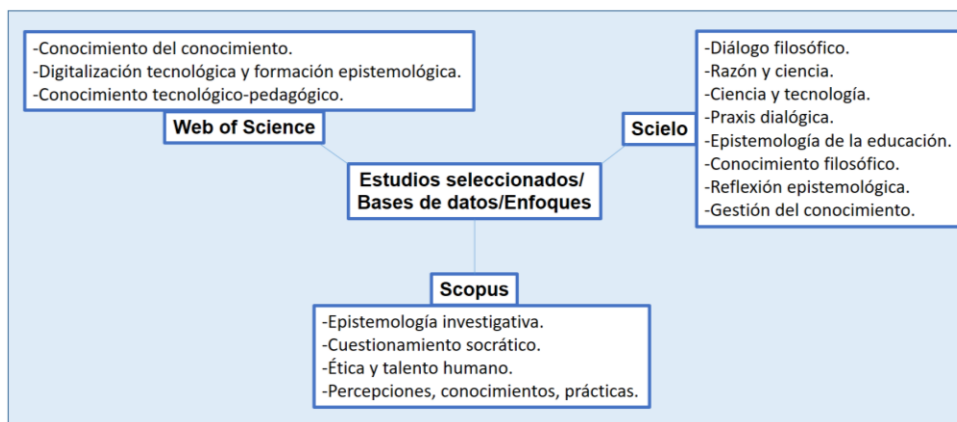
-Conocimiento del conocimiento.
-Digitalización tecnológica y formación epistemológica.
-Conocimiento tecnológico-pedagógico.

Web of Science

Estudios seleccionados/
Bases de datos/Enfoques

Scielo

-Diálogo filosófico.
-Razón y ciencia.
-Ciencia y tecnología.
-Praxis dialógica.
-Epistemología de la educación.
-Conocimiento filosófico.
-Reflexión epistemológica.
-Gestión del conocimiento.

Scopus

-Epistemología investigativa.
-Cuestionamiento socrático.
-Ética y talento humano.
-Percepciones, conocimientos, prácticas.